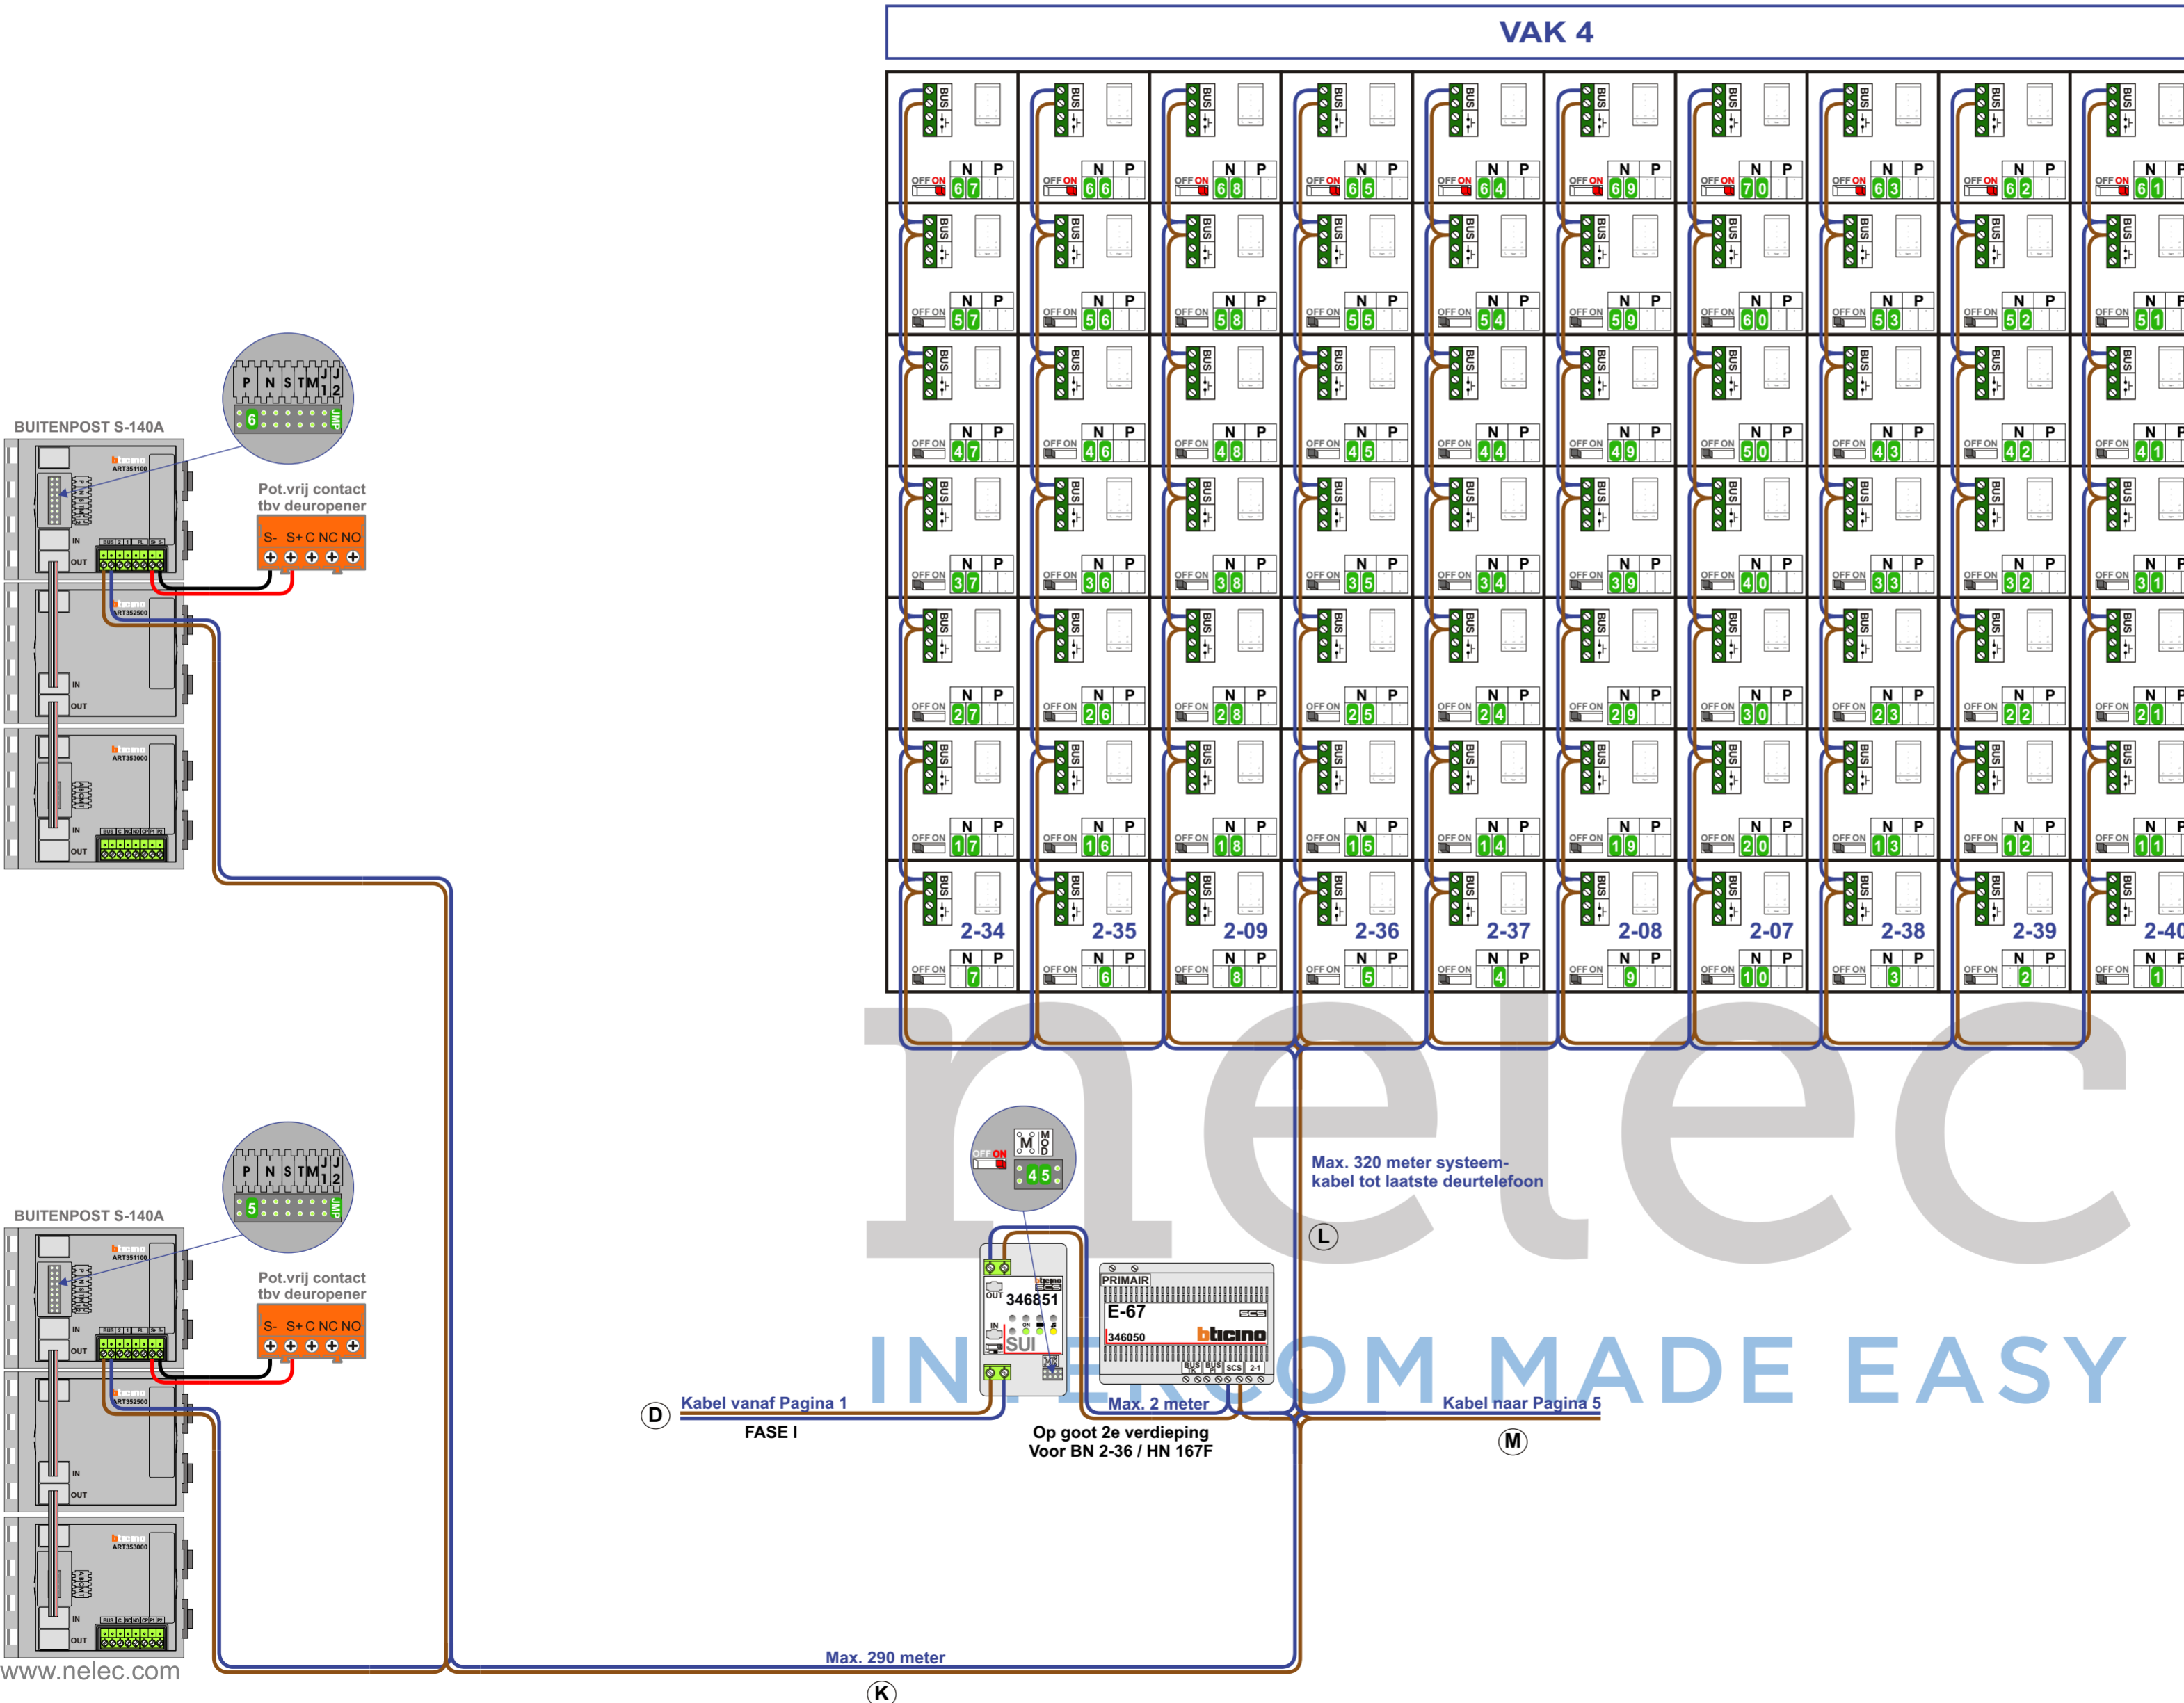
VAK 4

| 67 | 66 | 68 | 65 | 64 | 69 | 70 | 63 | 62 | 61 |
|---|---|---|---|---|---|---|---|---|---|
| 57 | 56 | 58 | 55 | 54 | 59 | 60 | 53 | 52 | 51 |
| 47 | 46 | 48 | 45 | 44 | 49 | 50 | 43 | 42 | 41 |
| 37 | 36 | 38 | 35 | 34 | 39 | 40 | 33 | 32 | 31 |
| 27 | 26 | 28 | 25 | 24 | 29 | 30 | 23 | 22 | 21 |
| 17 | 16 | 18 | 15 | 14 | 19 | 20 | 13 | 12 | 11 |
| 2-34 7 | 2-35 6 | 2-09 8 | 2-36 5 | 2-37 4 | 2-08 9 | 2-07 10 | 2-38 3 | 2-39 2 | 2-40 1 |

BUS N P OFF ON

BUITENPOST S-140A

P N S TM J1 J2 6 JMP

Pot.vrij contact tbv deuropener

S- S+ C NC NO

IN OUT

BUITENPOST S-140A

P N S TM J1 J2 5 JMP

Pot.vrij contact tbv deuropener

S- S+ C NC NO

IN OUT

OFF ON M O D 4 5

Max. 320 meter systeemkabel tot laatste deurtelefoon

L

OUT 346851 IN SUI

PRIMAIR E-67 346050 bticino SCS

INTERCOM MADE EASY

nelec

D Kabel vanaf Pagina 1

FASE I

Max. 2 meter

Op goot 2e verdieping Voor BN 2-36 / HN 167F

Kabel naar Pagina 5

M

Max. 290 meter

K

www.nelec.com